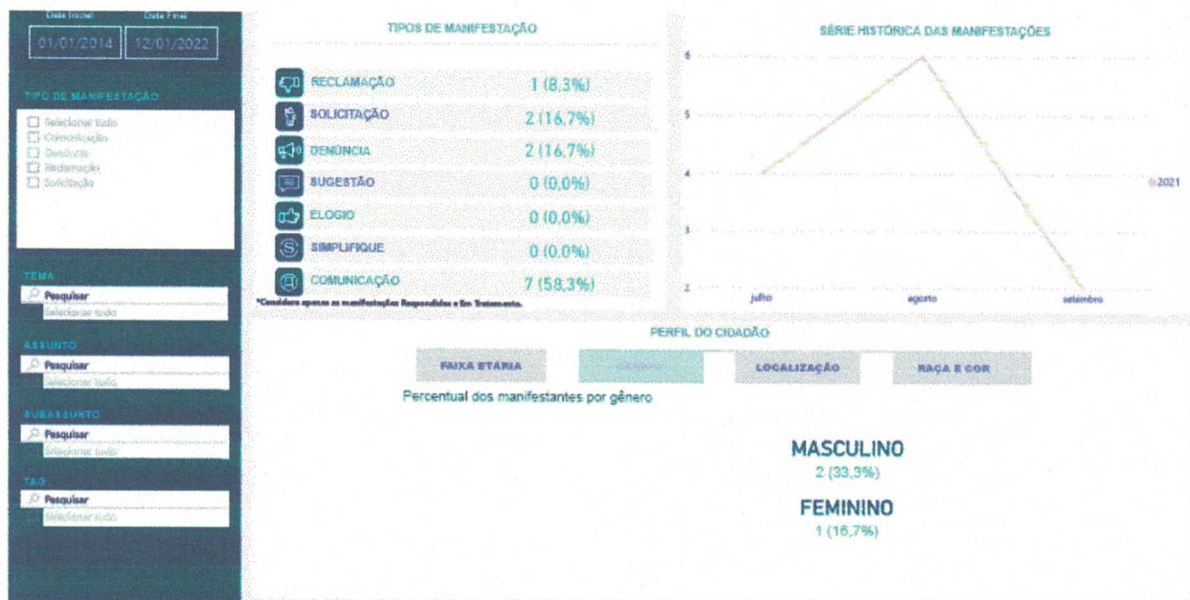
Data Inicial
01/01/2014

Data Final
12/01/2022

TIPO DE MANIFESTAÇÃO
Selecionar tudo
Comunicação
Denúncia
Reclamação
Solicitação

TEMA
Pesquisar
Selecionar tudo

ASSUNTO
Pesquisar
Selecionar tudo

SUBASSUNTO
Pesquisar
Selecionar tudo

TAG
Pesquisar
Selecionar tudo

TIPOS DE MANIFESTAÇÃO

| | |
|---|---|
| RECLAMAÇÃO | 1 (8,3%) |
| SOLICITAÇÃO | 2 (16,7%) |
| DENÚNCIA | 2 (16,7%) |
| SUGESTÃO | 0 (0,0%) |
| ELOGIO | 0 (0,0%) |
| SIMPLIFIQUE | 0 (0,0%) |
| COMUNICAÇÃO | 7 (58,3%) |

*Considera apenas as manifestações Respondidas e Em Tratamento.

SÉRIE HISTÓRICA DAS MANIFESTAÇÕES
6
5
4
3
2
julho
agosto
setembro
2021

PERFIL DO CIDADÃO
FAIXA ETÁRIA
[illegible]
LOCALIZAÇÃO
RAÇA E COR

Percentual dos manifestantes por gênero

MASCULINO
2 (33,3%)

FEMININO
1 (16,7%)